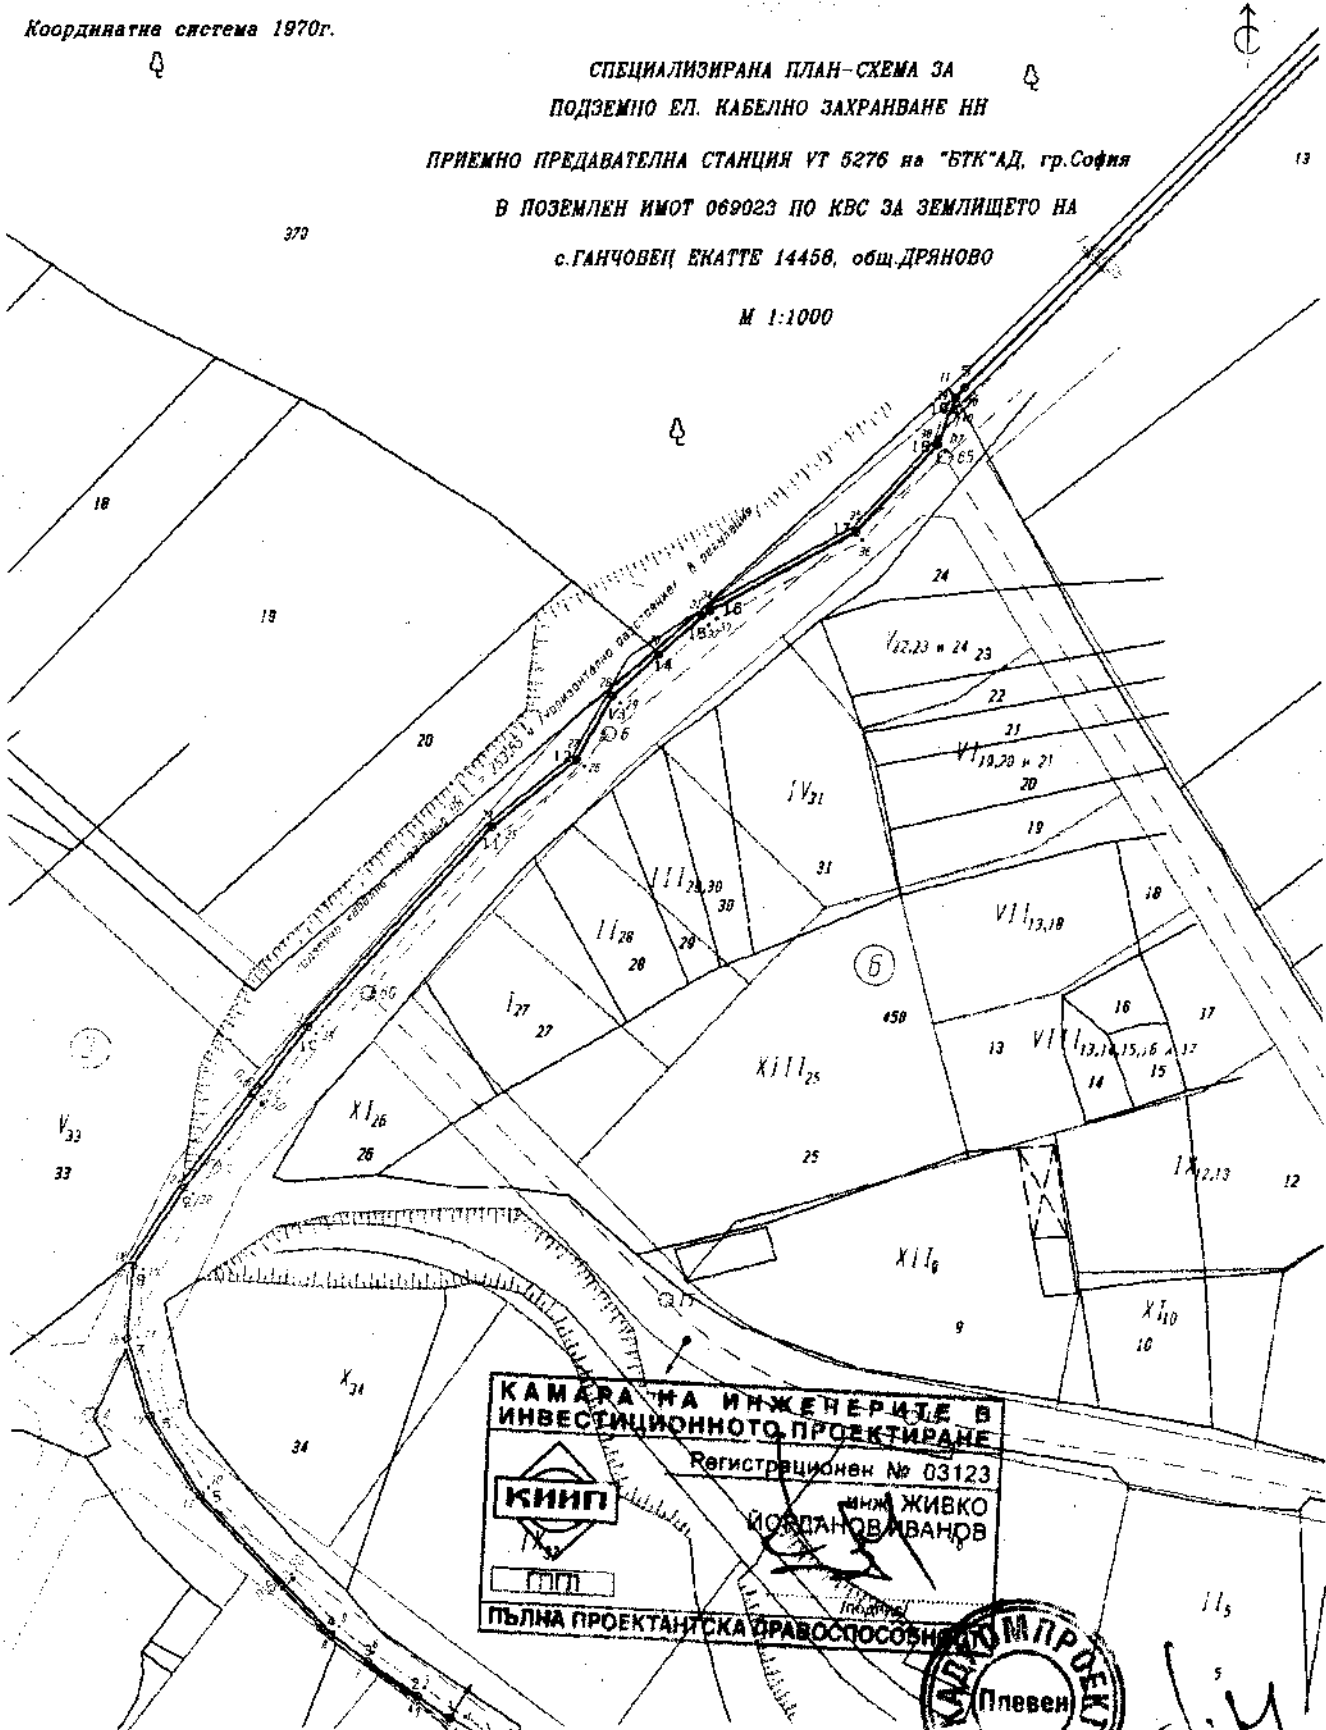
Координатна система 1970г.

СПЕЦИАЛИЗИРАНА ПЛАН-СХЕМА ЗА
ПОДЗЕМНО ЕЛ. КАБЕЛНО ЗАХРАНВАНЕ НН
ПРИЕМНО ПРЕДАВАТЕЛНА СТАНЦИЯ VT 5276 на "БТК"АД, гр.София
В ПОЗЕМЛЕН ИМОТ 069023 ПО КВС ЗА ЗЕМЛИЩЕТО НА
с.ГАНЧОВЕЦ ЕКАТТЕ 14458, общ.ДРЯНОВО
М 1:1000

13
370
18
19
20
хоризонтално разстояние в регулация
17
16
15
14
13
12
11
65
6
24
$V_{22,23 \text{ и } 24}$ 23
22
21
$VI_{19,20 \text{ и } 21}$
20
19
$IV_{31}$
31
$III_{29,30}$
30
$II_{28}$
29
28
$VII_{13,18}$
18
6
$I_{27}$
27
450
16
17
$VIII_{13,14,15,16 \text{ и } 17}$
13
14
15
$XIII_{25}$
$XI_{26}$
26
25
$V_{33}$
33
$IX_{12,13}$
12
$XII_{9}$
9
$X_{10}$
10
9
$X_{34}$
34
5
$IX_{33}$
$II_{5}$
5

КАМАРА НА ИНЖЕНЕРИТЕ В ИНВЕСТИЦИОННОТО ПРОЕКТИРАНЕ
Регистрационен № 03123
КИИП
инж. ЖИВКО ЙОРДАНОВ ИВАНОВ
ТПП
подпис
ПЪЛНА ПРОЕКТАНТСКА ПРАВОСПОСОБНОСТ
Плевен